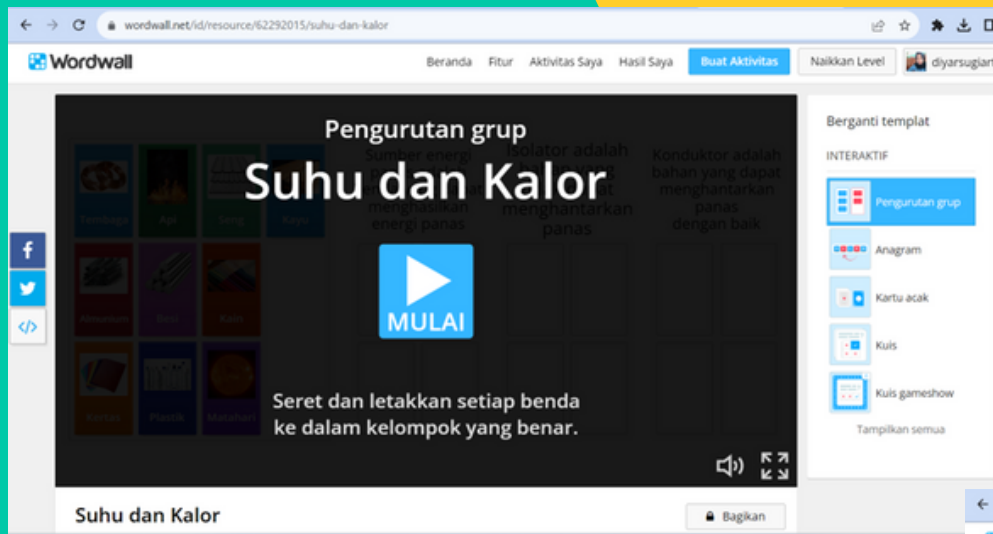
wordwall.net/id/resource/62292015/suhu-dan-kalor

Wordwall

Beranda Fitur Aktivitas Saya Hasil Saya Buat Aktivitas Naikkan Level diyarsugian

Pengurutan grup

Suhu dan Kalor

Sumber energi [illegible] menghasilkan energi panas

Isolator adalah bahan yang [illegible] menghantarkan panas

Konduktor adalah bahan yang dapat menghantarkan panas dengan baik

Tembaga Api Seng Kayu

Aluminium Besi Kain

Kertas Plastik Matahari

MULAI

Seret dan letakkan setiap benda ke dalam kelompok yang benar.

Berganti templat

INTERAKTIF

Pengurutan grup

Anagram

Kartu acak

Kuis

Kuis gameshow

Tampilkan semua

Suhu dan Kalor

Bagikan